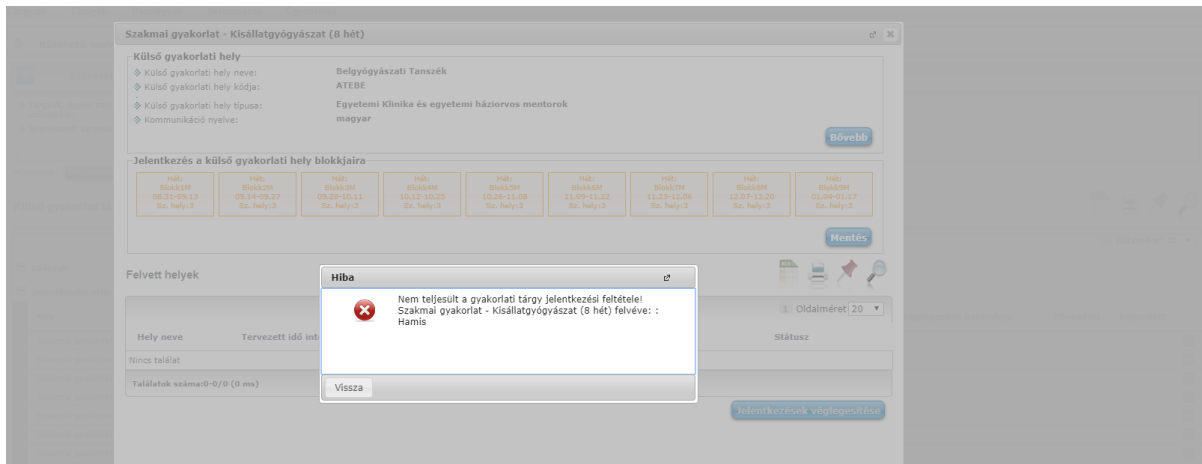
Szakmai gyakorlat - Kisállatgyógyászat (8 hét)

Külső gyakorlati hely
Külső gyakorlati hely neve: Belgyógyászati Tanszék
Külső gyakorlati hely kódja: ATEBE
Külső gyakorlati hely típusa: Egyetemi Klinika és egyetemi háziorvos mentorok
Kommunikáció nyelve: magyar

Bővebb

Jelentkezés a külső gyakorlati hely blokkjaira

| Hét: Blokk1M 08.31-09.13 Sz. hely:2 | Hét: Blokk2M 09.14-09.27 Sz. hely:3 | Hét: Blokk3M 09.28-10.11 Sz. hely:3 | Hét: Blokk4M 10.12-10.25 Sz. hely:3 | Hét: Blokk5M 10.26-11.08 Sz. hely:3 | Hét: Blokk6M 11.09-11.22 Sz. hely:3 | Hét: Blokk7M 11.23-12.06 Sz. hely:3 | Hét: Blokk8M 12.07-12.20 Sz. hely:3 | Hét: Blokk9M 01.04-01.17 Sz. hely:3 |
|---|---|---|---|---|---|---|---|---|

Mentés

Felvett helyek

Oldalméret 20

| Hely neve | Tervezett idő int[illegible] | Státusz |
|---|---|---|
| Nincs találat | | |

Találatok száma:0-0/0 (0 ms)

Jelentkezések véglegesítése

Hiba

Nem teljesült a gyakorlati tárgy jelentkezési feltétele!
Szakmai gyakorlat - Kisállatgyógyászat (8 hét) felvéve: :
Hamis

Vissza